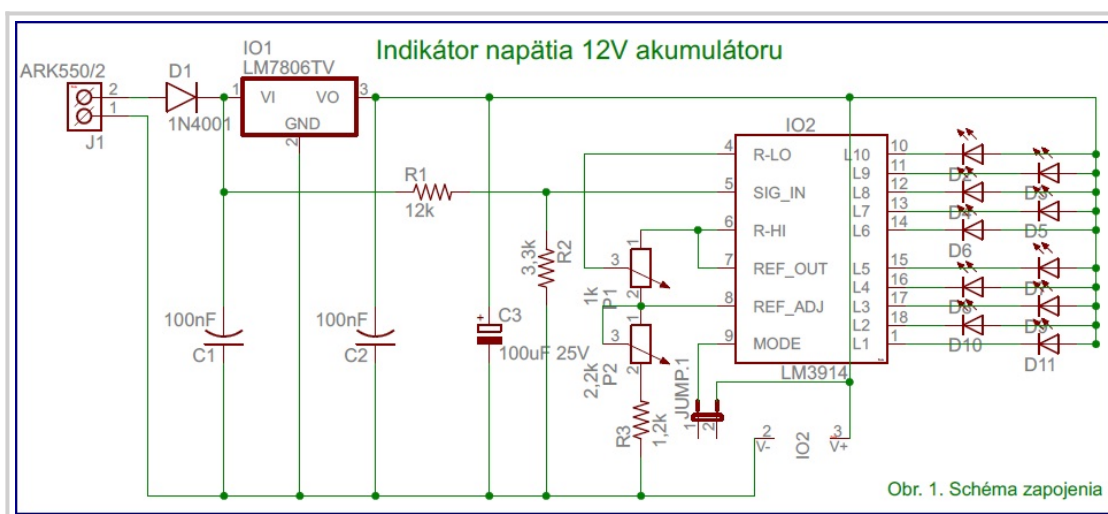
Indikátor napätia 12V akumulátoru

ARK550/2
2
1
J1
D1
1N4001
IO1
LM7806TV
1
VI
VO
3
GND
2
R1
12k
100nF
C1
100nF
C2
C3
100uF 25V
3,3k
R2
3
1
2
1k
P1
3
2,2k
P2
R3
1,2k
JUMP.1
1
2
IO2
4
R-LO
5
SIG_IN
6
R-HI
7
REF_OUT
8
REF_ADJ
9
MODE
LM3914
L10
10
L9
11
L8
12
L7
13
L6
14
L5
15
L4
16
L3
17
L2
18
L1
1
D2
D3
D4
D5
D6
D7
D8
D9
D10
D11
2
V-
IO2
3
V+
Obr. 1. Schéma zapojenia